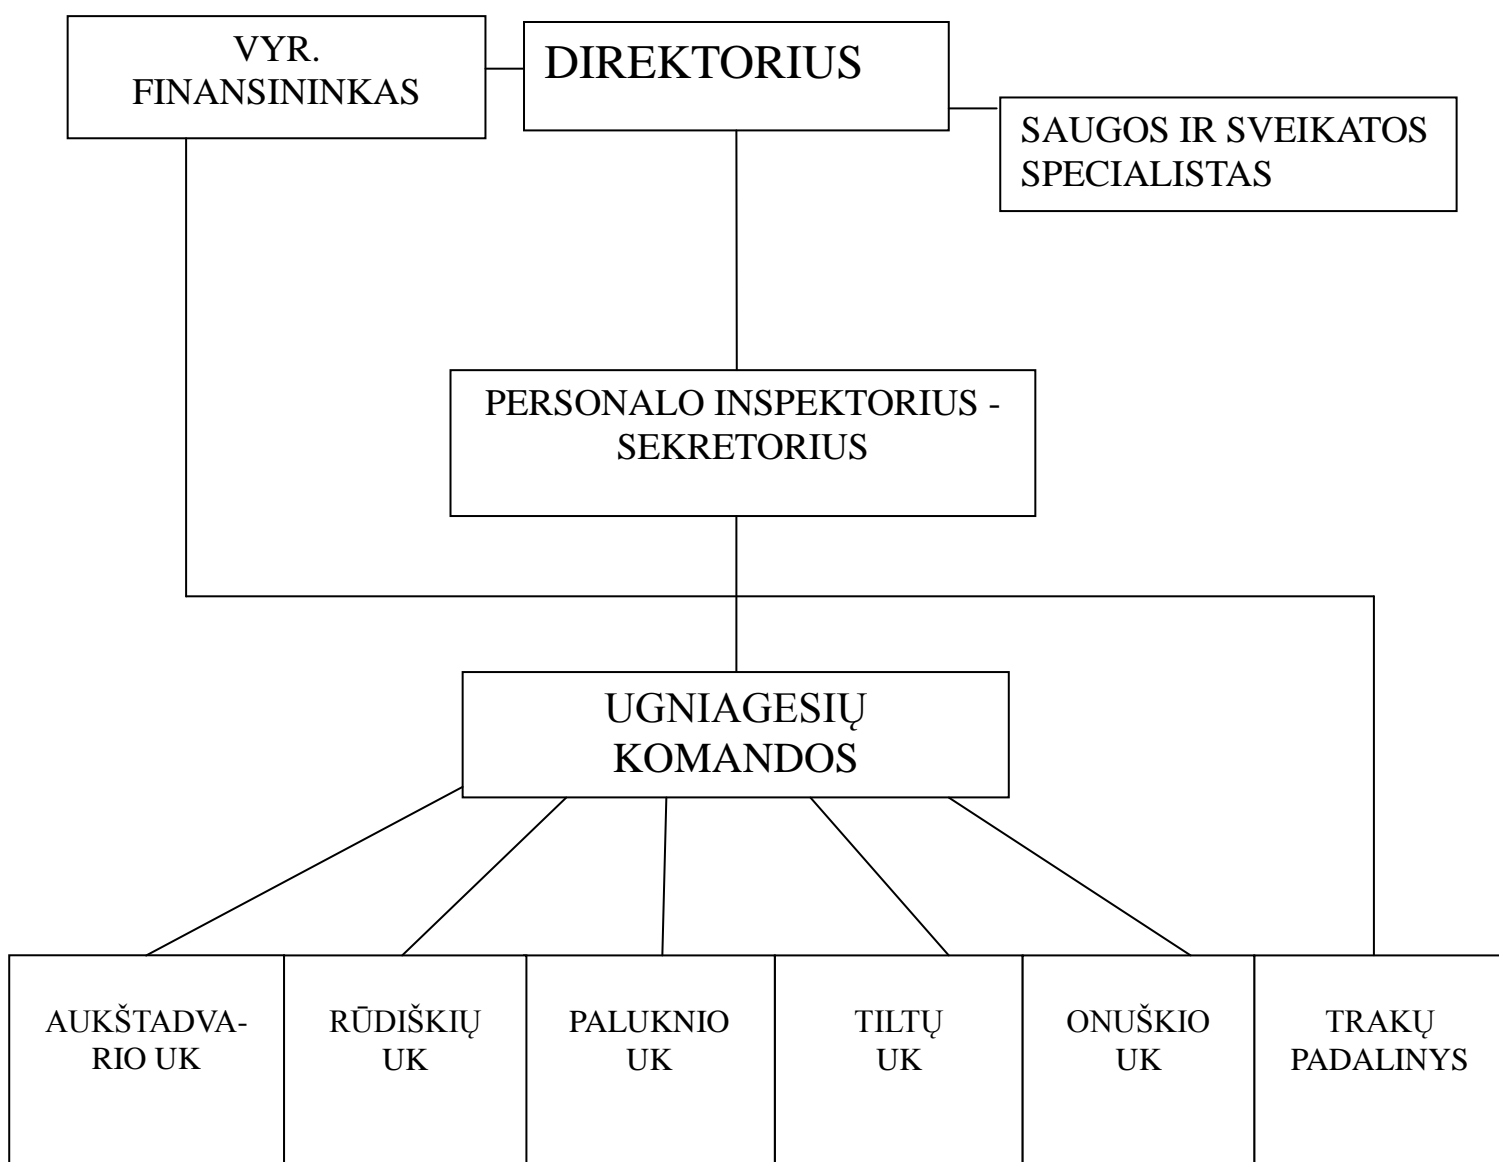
VYR. FINANSININKAS

DIREKTORIUS

SAUGOS IR SVEIKATOS SPECIALISTAS

PERSONALO INSPEKTORIUS - SEKRETORIUS

UGNIAGESIŲ KOMANDOS

AUKŠTADVARIO UK

RŪDIŠKIŲ UK

PALUKNIO UK

TILTŲ UK

ONUŠKIO UK

TRAKŲ PADALINYS